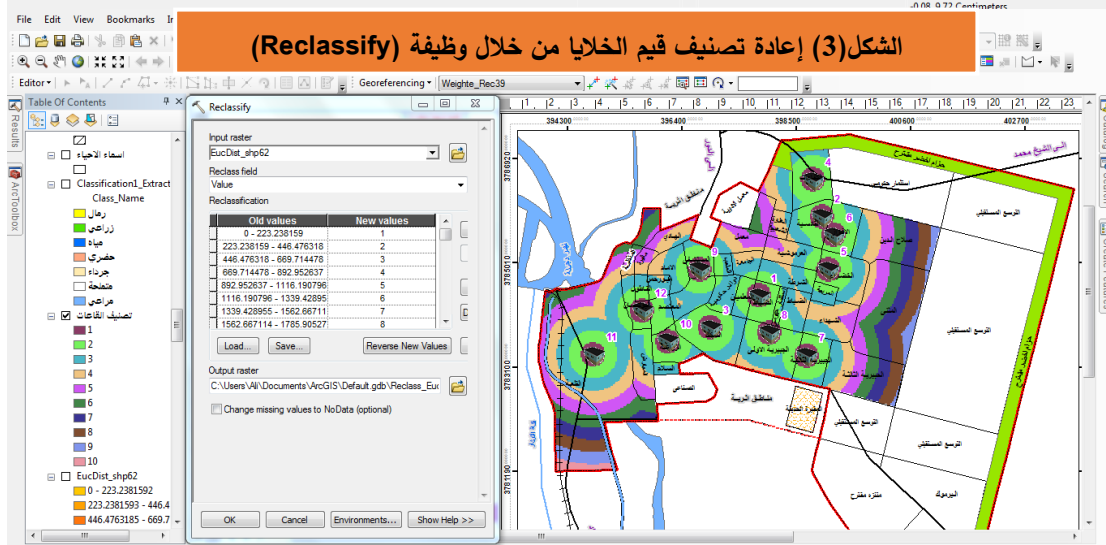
الشكل(3) إعادة تصنيف قيم الخلايا من خلال وظيفة (Reclassify)

File Edit View Bookmarks In

Editor▾

Georeferencing▾ Weighte_Rec39

Table Of Contents

Results

ArcToolbox

اسماء الاحياء

Classification1_Extract

Class_Name

رمال

زراعي

مياه

حضري

جرداء

متبلحة

مراعي

تصنيف القاعات

1
2
3
4
5
6
7
8
9
10

EucDist_shp62

0 - 223.2381592

223.2381593 - 446.4

446.4763185 - 669.7

Reclassify

Input raster

EucDist_shp62

Reclass field

Value

Reclassification

| Old values | New values |
|---|---|
| 0 - 223.238159 | 1 |
| 223.238159 - 446.476318 | 2 |
| 446.476318 - 669.714478 | 3 |
| 669.714478 - 892.952637 | 4 |
| 892.952637 - 1116.190796 | 5 |
| 1116.190796 - 1339.42895 | 6 |
| 1339.428955 - 1562.66711 | 7 |
| 1562.667114 - 1785.90527 | 8 |

Load... Save... Reverse New Values

Output raster

C:\Users\Ali\Documents\ArcGIS\Default.gdb\Reclass_Euc

Change missing values to NoData (optional)

OK Cancel Environments... Show Help >>

394300 396400 398500 400600 402700

3786020 3785010 3783100 3781190

1 2 3 4 5 6 7 8 9 10 11 12